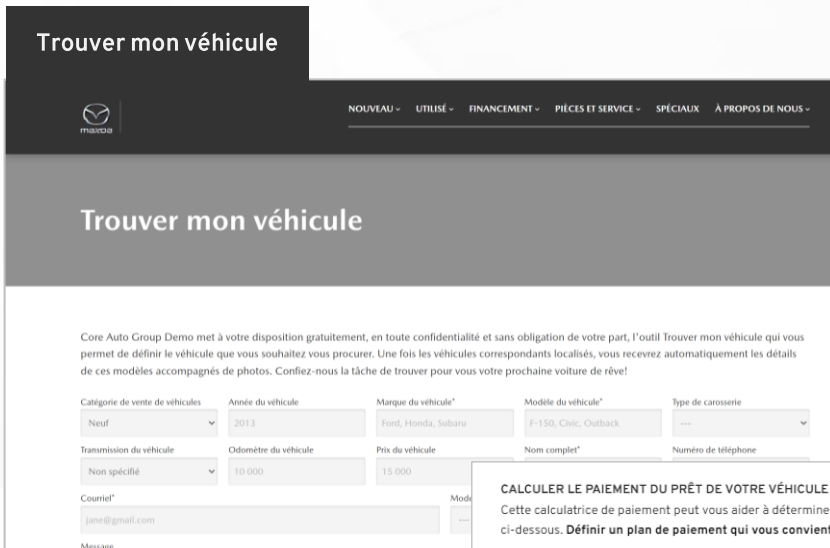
Trouver mon véhicule

mazda

NOUVEAU ⌄ UTILISÉ ⌄ FINANCEMENT ⌄ PIÈCES ET SERVICE ⌄ SPÉCIAUX À PROPOS DE NOUS ⌄

Trouver mon véhicule

Core Auto Group Demo met à votre disposition gratuitement, en toute confidentialité et sans obligation de votre part, l'outil Trouver mon véhicule qui vous permet de définir le véhicule que vous souhaitez vous procurer. Une fois les véhicules correspondants localisés, vous recevrez automatiquement les détails de ces modèles accompagnés de photos. Confiez-nous la tâche de trouver pour vous votre prochaine voiture de rêve!

Catégorie de vente de véhicules
Neuf
Année du véhicule
2013
Marque du véhicule*
Ford, Honda, Subaru
Modèle du véhicule*
F-150, Civic, Outback
Type de carosserie
---
Transmission du véhicule
Non spécifié
Odomètre du véhicule
10 000
Prix du véhicule
15 000
Nom complet*
Numéro de téléphone
Courriel*
jane@gmail.com
Mode
---
Message

CALCULER LE PAIEMENT DU PRÊT DE VOTRE VÉHICULE
Cette calculatrice de paiement peut vous aider à détermine ci-dessous. Définir un plan de paiement qui vous convient